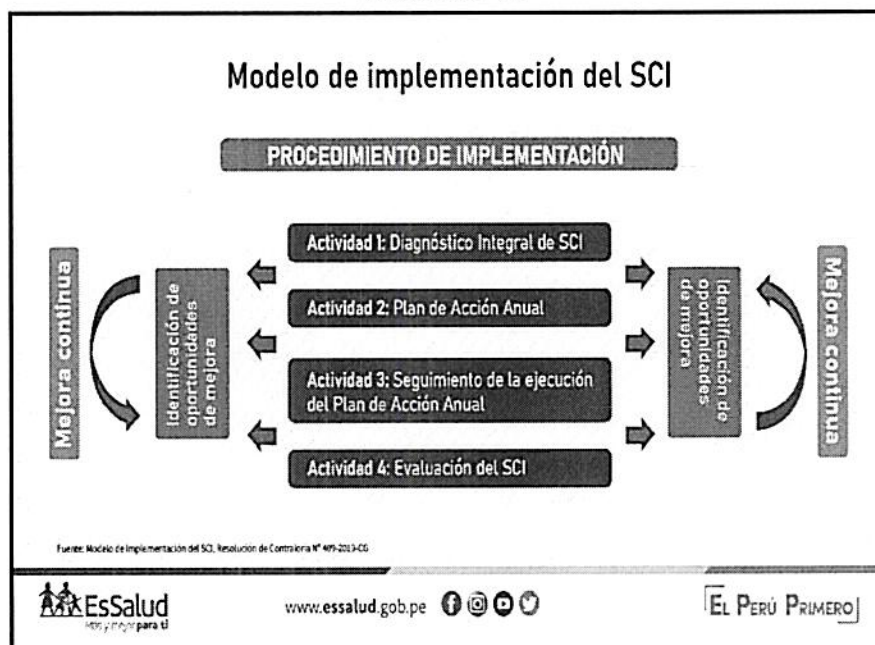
Modelo de implementación del SCI

PROCEDIMIENTO DE IMPLEMENTACIÓN

Mejora continua

Identificación de oportunidades de mejora

Actividad 1: Diagnóstico Integral de SCI

Actividad 2: Plan de Acción Anual

Actividad 3: Seguimiento de la ejecución del Plan de Acción Anual

Actividad 4: Evaluación del SCI

Identificación de oportunidades de mejora

Mejora continua

Fuente: Modelo de Implementación del SCI, Resolución de Contraloría N° 409-2013-CG

EsSalud
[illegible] para ti

www.essalud.gob.pe

EL PERÚ PRIMERO